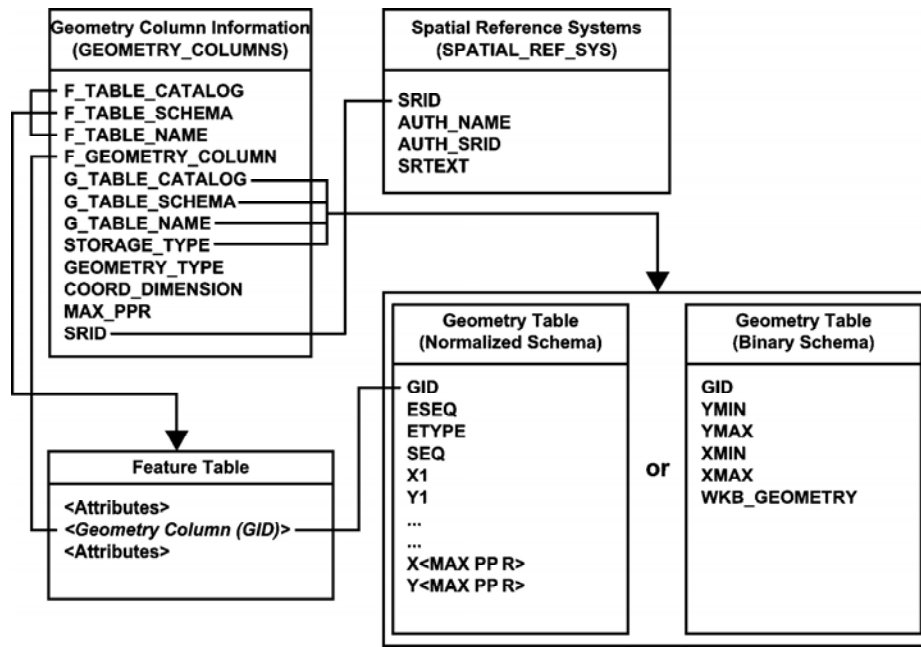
Geometry Column Information
(GEOMETRY_COLUMNS)

F_TABLE_CATALOG
F_TABLE_SCHEMA
F_TABLE_NAME
F_GEOMETRY_COLUMN
G_TABLE_CATALOG
G_TABLE_SCHEMA
G_TABLE_NAME
STORAGE_TYPE
GEOMETRY_TYPE
COORD_DIMENSION
MAX_PPR
SRID

Spatial Reference Systems
(SPATIAL_REF_SYS)

SRID
AUTH_NAME
AUTH_SRID
SRTEXT

Geometry Table
(Normalized Schema)

GID
ESEQ
ETYPE
SEQ
X1
Y1
...
...
X<MAX PP R>
Y<MAX PP R>

or

Geometry Table
(Binary Schema)

GID
YMIN
YMAX
XMIN
XMAX
WKB_GEOMETRY

Feature Table

<Attributes>
<Geometry Column (GID)>
<Attributes>